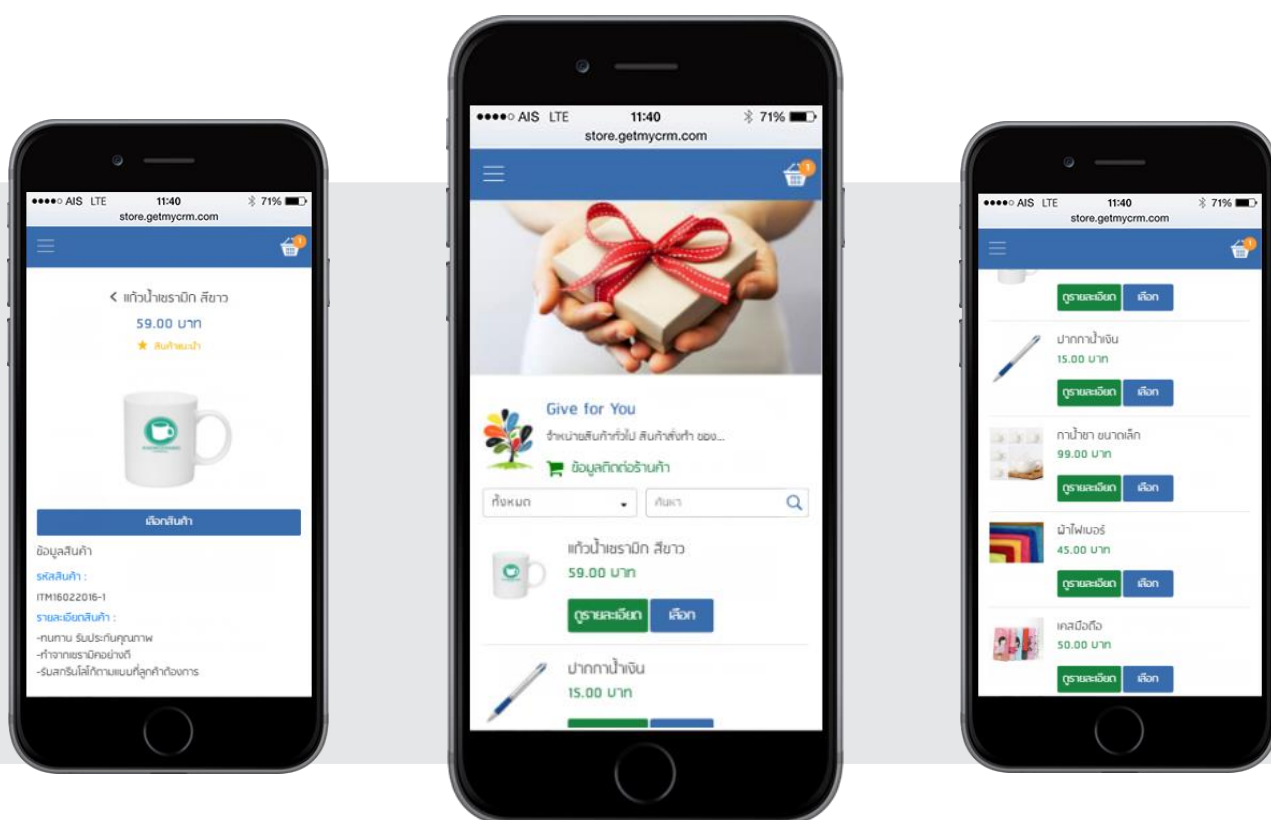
●●●●○ AIS LTE 11:40 71%
store.getmycrm.com

1

< แก้วน้ำเซรามิก สีขาว
59.00 บาท
★ สินค้าแนะนำ

เลือกสินค้า

ข้อมูลสินค้า
รหัสสินค้า :
ITM16022016-1
รายละเอียดสินค้า :
-ทนทาน รับประกันคุณภาพ
-ทำจากเซรามิคอย่างดี
-รับสกรีนโลโก้ตามแบบที่ลูกค้าต้องการ

●●●●○ AIS LTE 11:40 71%
store.getmycrm.com

1

Give for You
จำหน่ายสินค้าทั่วไป สินค้าสั่งทำ ของ...
ข้อมูลติดต่อร้านค้า

ทั้งหมด
ค้นหา

แก้วน้ำเซรามิก สีขาว
59.00 บาท
ดูรายละเอียด เลือก

ปากกาน้ำเงิน
15.00 บาท

●●●●○ AIS LTE 11:40 71%
store.getmycrm.com

1

ดูรายละเอียด เลือก

ปากกาน้ำเงิน
15.00 บาท
ดูรายละเอียด เลือก

กาน้ำชา ขนาดเล็ก
99.00 บาท
ดูรายละเอียด เลือก

ผ้าไฟเบอร์
45.00 บาท
ดูรายละเอียด เลือก

เคสมือถือ
50.00 บาท
ดูรายละเอียด เลือก